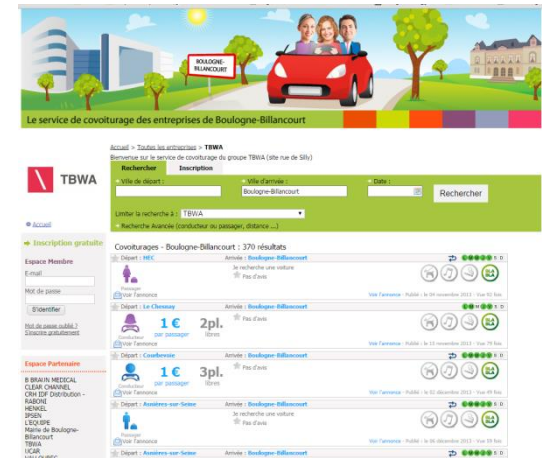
BOULOGNE-BILLANCOURT

Le service de covoiturage des entreprises de Boulogne-Billancourt

TBWA

Accueil

Inscription gratuite

Espace Membre

E-mail

Mot de passe

S'identifier

Mot de passe oublié ?
Inscrivez-vous gratuitement

Espace Partenaire

B BRAIN MEDICAL
CLEAR CHANNEL
CRH IDF Distribution - RABONI
HENKEL
IPSEN
L'EQUIPE
Mairie de Boulogne-Billancourt
TBWA
UCAR

Accueil > Toutes les entreprises > TBWA

Bienvenue sur le service de covoiturage du groupe TBWA (site rue de Silly)

Rechercher | Inscription

Ville de départ : | Ville d'arrivée : Boulogne-Billancourt | Date : | Rechercher

Limiter la recherche à : TBWA

Recherche Avancée (conducteur ou passager, distance ...)

Covoiturages - Boulogne-Billancourt : 370 résultats

Départ : NEC | Arrivée : Boulogne-Billancourt
Passager
Je recherche une voiture
Pas d'avis
Voir l'annonce
Voir l'annonce - Publié : le 19 novembre 2013 - Vue 93 fois

Départ : Le Chesnay | Arrivée : Boulogne-Billancourt
Conducteur
1 € par passager
2pl. libres
Pas d'avis
Voir l'annonce
Voir l'annonce - Publié : le 15 novembre 2013 - Vue 79 fois

Départ : Courbevoie | Arrivée : Boulogne-Billancourt
Conducteur
1 € par passager
3pl. libres
Pas d'avis
Voir l'annonce
Voir l'annonce - Publié : le 09 novembre 2013 - Vue 49 fois

Départ : Asnières-sur-Seine | Arrivée : Boulogne-Billancourt
Passager
Je recherche une voiture
Pas d'avis
Voir l'annonce
Voir l'annonce - Publié : le 06 décembre 2013 - Vue 55 fois

Départ : Asnières-sur-Seine | Arrivée : Boulogne-Billancourt